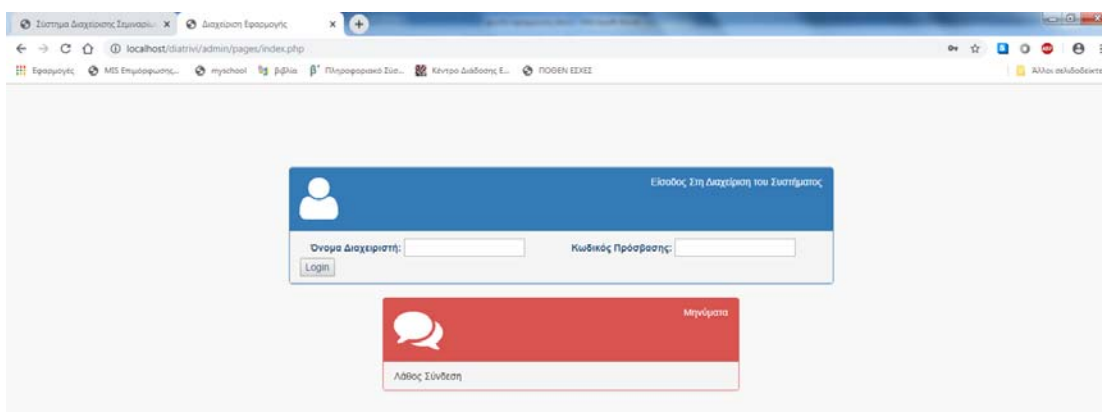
Σύστημα Διαχείρισης Σεμιναρίω ×
Διαχείριση Εφαρμογής ×
localhost/diatrivi/admin/pages/index.php
Εφαρμογές
MIS Επιμόρφωσης...
myschool
βιβλία
Πληροφοριακό Σύσ...
Κέντρο Διάδοσης Ε...
ΠΟΘΕΝ ΕΣΧΕΣ
Άλλοι σελιδοδείκτε

Είσοδος Στη Διαχείριση του Συστήματος

Όνομα Διαχειριστή:
Κωδικός Πρόσβασης:
Login

Μηνύματα

Λάθος Σύνδεση